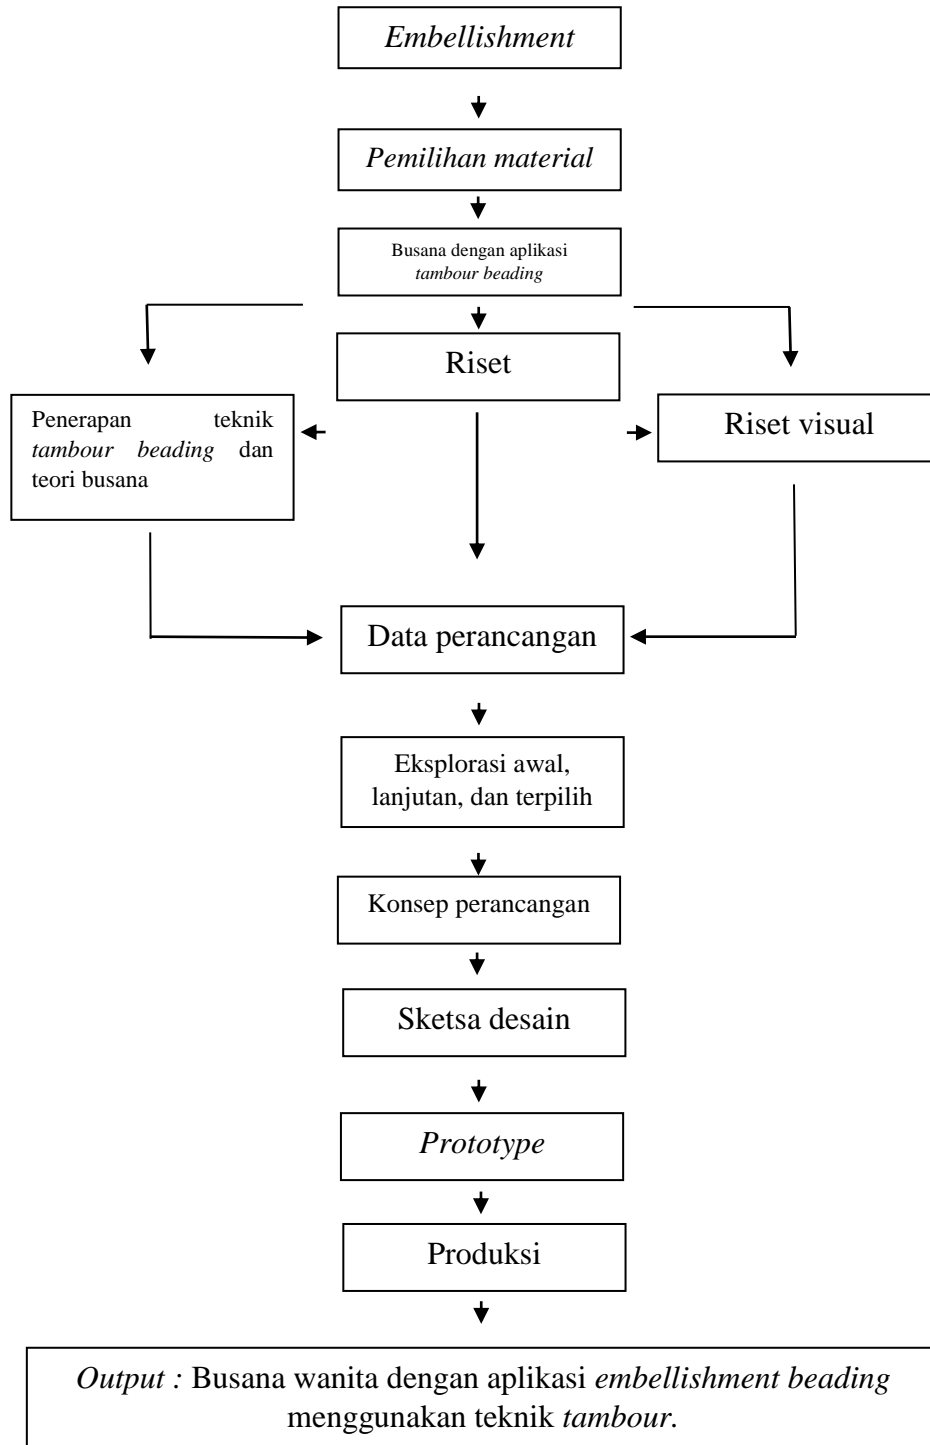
Embellishment

Pemilihan material

Busana dengan aplikasi tambour beading

Riset

Penerapan teknik tambour beading dan teori busana

Riset visual

Data perancangan

Eksplorasi awal, lanjutan, dan terpilih

Konsep perancangan

Sketsa desain

Prototype

Produksi

Output : Busana wanita dengan aplikasi embellishment beading menggunakan teknik tambour.